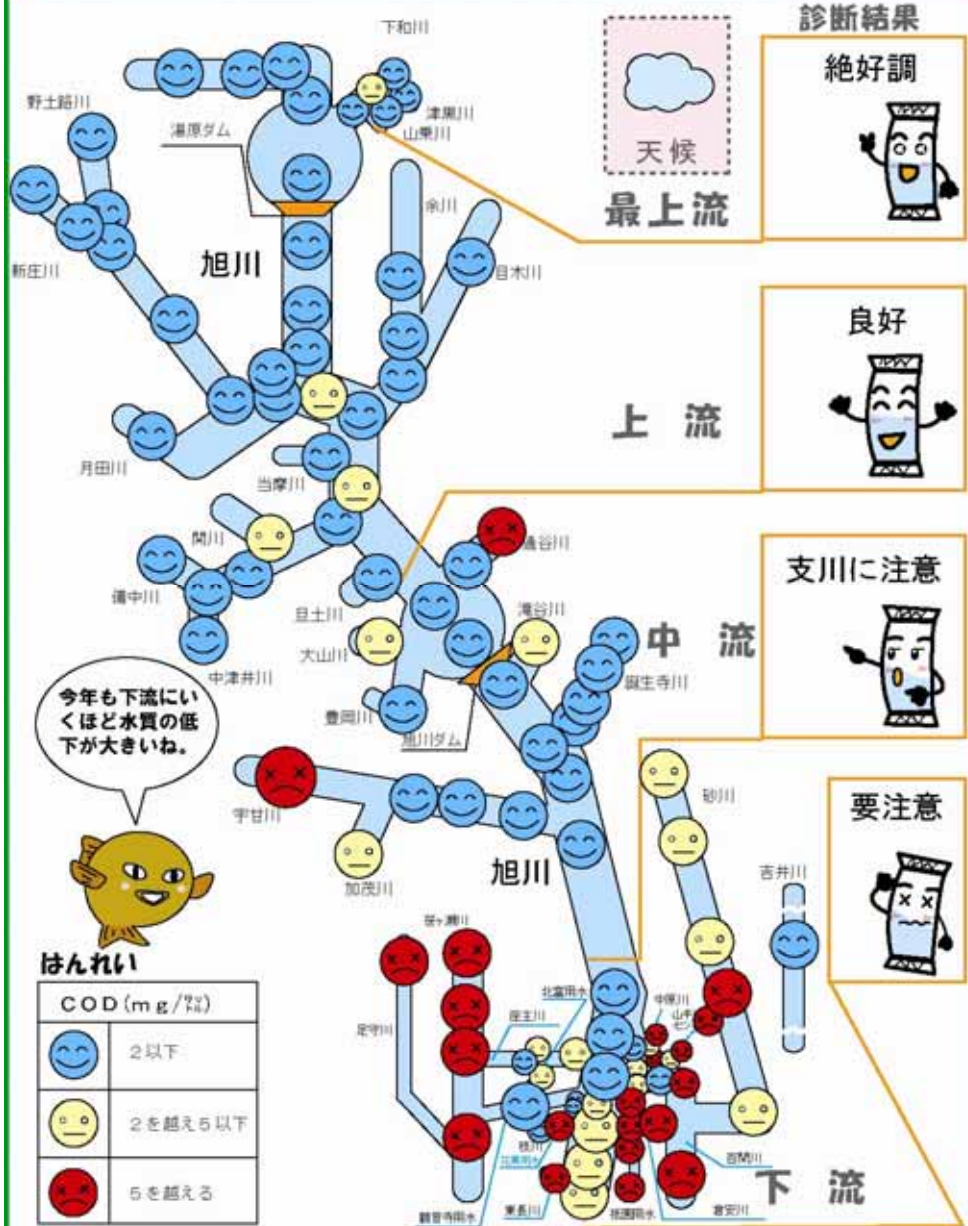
診断結果

天候

最上流

絶好調

上　流

良好

中　流

支川に注意

下　流

要注意

下和川
野土路川
湯原ダム
津黒川
山乗川
余川
旭川
新庄川
目木川
月田川
当摩川
関川
備中川
鹿谷川
旦土川
大山川
滝谷川
誕生寺川
中津井川
豊岡川
旭川ダム
宇甘川
加茂川
砂川
吉井川
旭川
笹ヶ瀬川
足守川
北富用水
座主川
中原川
山手
砂川
百間川
東長川
倉安川

今年も下流にいくほど水質の低下が大きいね。

はんれい

| COD（mg/ℓ） | |
|---|---|
| | 2以下 |
| | 2を越え5以下 |
| | 5を越える |